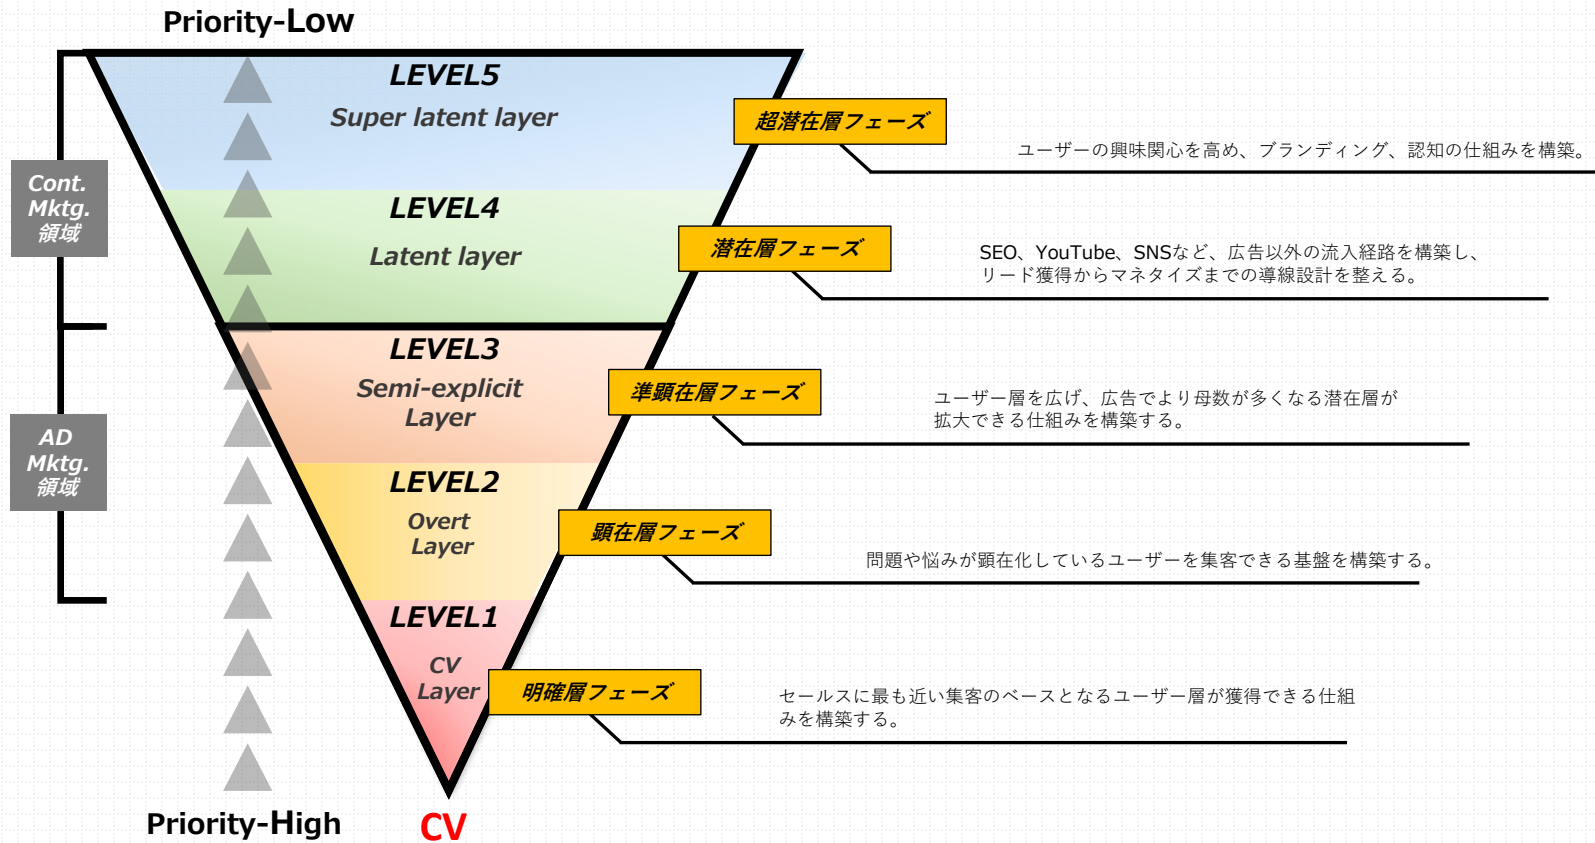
Priority-Low

Cont. Mktg. 領域

AD Mktg. 領域

LEVEL5
Super latent layer

超潜在層フェーズ

ユーザーの興味関心を高め、ブランディング、認知の仕組みを構築。

LEVEL4
Latent layer

潜在層フェーズ

SEO、YouTube、SNSなど、広告以外の流入経路を構築し、リード獲得からマネタイズまでの導線設計を整える。

LEVEL3
Semi-explicit Layer

準顕在層フェーズ

ユーザー層を広げ、広告でより母数が多くなる潜在層が拡大できる仕組みを構築する。

LEVEL2
Overt Layer

顕在層フェーズ

問題や悩みが顕在化しているユーザーを集客できる基盤を構築する。

LEVEL1
CV Layer

明確層フェーズ

セールスに最も近い集客のベースとなるユーザー層が獲得できる仕組みを構築する。

Priority-High

CV